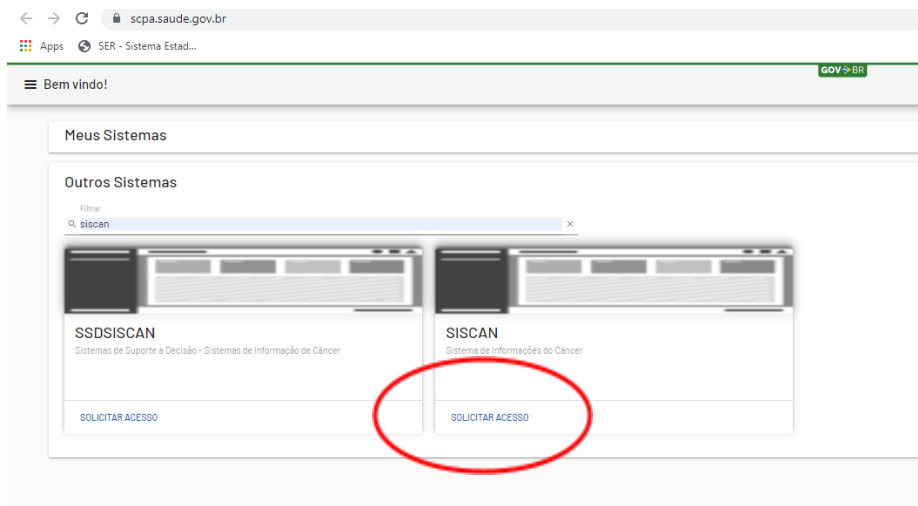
scpa.saude.gov.br

Apps SER - Sistema Estad...

Bem vindo!

GOV BR

Meus Sistemas

Outros Sistemas

Filtrar

siscan

×

SSDSISCAN

Sistemas de Suporte à Decisão - Sistemas de Informação de Câncer

SOLICITAR ACESSO

SISCAN

Sistema de Informações do Câncer

SOLICITAR ACESSO